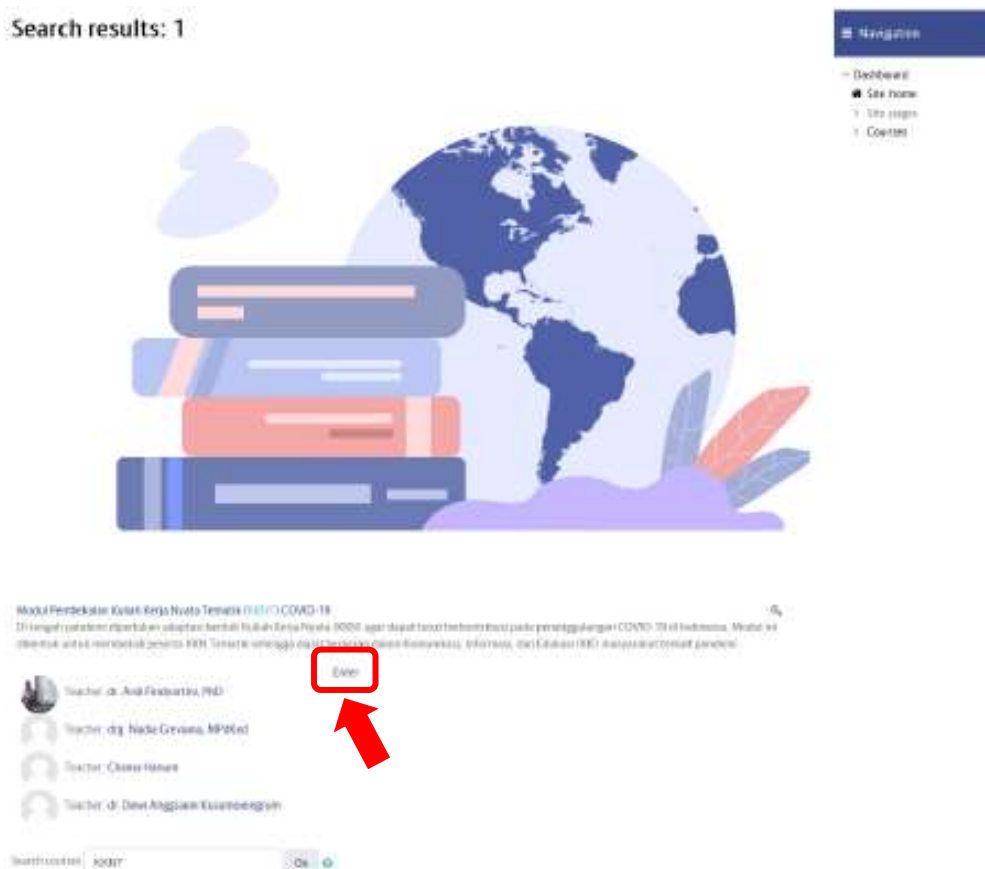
Search results: 1

≡ Navigation

Dashboard
Site home
Site pages
Courses

Modul Pembekalan Kuliah Kerja Nyata Tematik (KKNT) COVID-19
Di tengah pandemi diperlukan adaptasi bentuk Kuliah Kerja Nyata (KKN) agar dapat turut berkontribusi pada penanggulangan COVID-19 di Indonesia. Modul ini dibentuk untuk membekali peserta KKN Tematik sehingga dapat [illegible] Komunikasi, Informasi, dan Edukasi (KIE) masyarakat terkait pandemi.

Enter

Teacher: dr. Andi Findiantini, PhD
Teacher: drg. Nadia Greviana, MPdKed
Teacher: Chaina Hanum
Teacher: dr. Dewi Anggraini Kusumoningrum

Search courses: KKNT Go